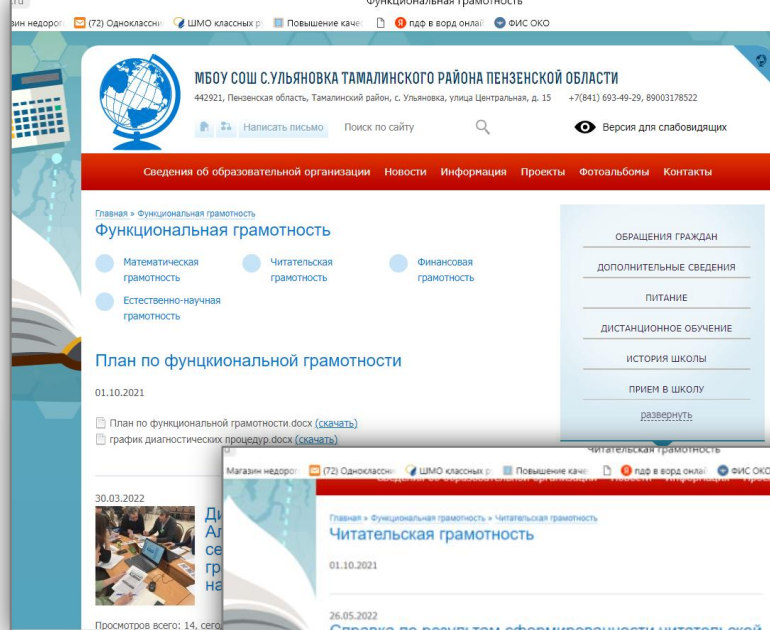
Функциональная грамотность
ru
зин недорог (72) Одноклассни ШМО классных р Повышение каче пдф в ворд онлай ФИС ОКО

МБОУ СОШ С.УЛЬЯНОВКА ТАМАЛИНСКОГО РАЙОНА ПЕНЗЕНСКОЙ ОБЛАСТИ
442921, Пензенская область, Тамалинский район, с. Ульяновка, улица Центральная, д. 15 +7(841) 693-49-29, 89003178522

Написать письмо Поиск по сайту Версия для слабовидящих

Сведения об образовательной организации Новости Информация Проекты Фотоальбомы Контакты

Главная » Функциональная грамотность
Функциональная грамотность

Математическая грамотность
Читательская грамотность
Финансовая грамотность
Естественно-научная грамотность

План по функциональной грамотности

01.10.2021

План по функциональной грамотности.docx (скачать)
график диагностических процедур.docx (скачать)

30.03.2022

Ди
Ал
се
гр
на

Просмотров всего: 14, сего

ОБРАЩЕНИЯ ГРАЖДАН
ДОПОЛНИТЕЛЬНЫЕ СВЕДЕНИЯ
ПИТАНИЕ
ДИСТАНЦИОННОЕ ОБУЧЕНИЕ
ИСТОРИЯ ШКОЛЫ
ПРИЕМ В ШКОЛУ
развернуть

Читательская грамотность
Магазин недорог (72) Одноклассни ШМО классных р Повышение каче пдф в ворд онлай ФИС ОКО

Главная » Функциональная грамотность » Читательская грамотность
Читательская грамотность

01.10.2021

26.05.2022
Справка по результатам сформированности читательской